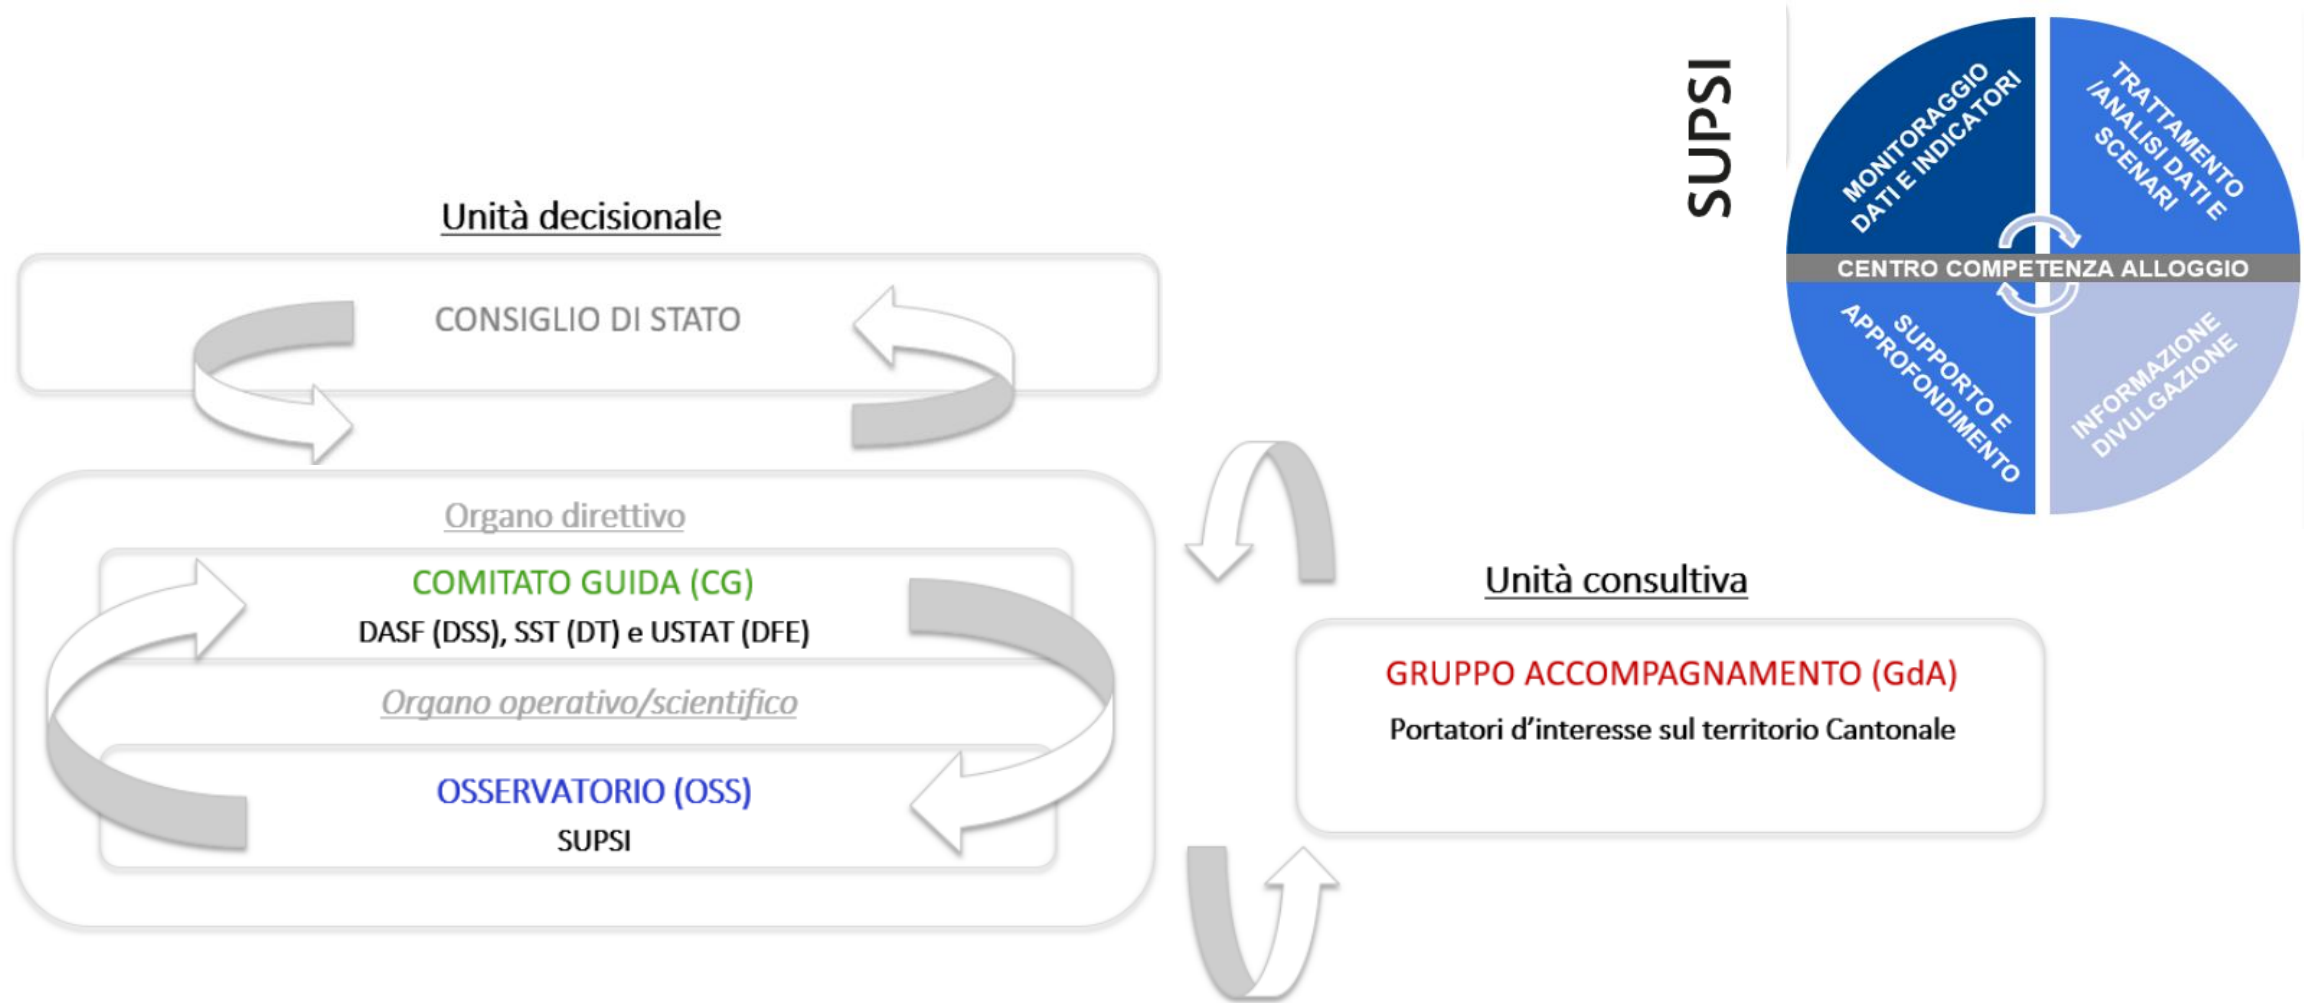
SUPSI

MONITORAGGIO DATI E INDICATORI

TRATTAMENTO /ANALISI DATI E SCENARI

CENTRO COMPETENZA ALLOGGIO

SUPPORTO E APPROFONDIMENTO

INFORMAZIONE DIVULGAZIONE

Unità decisionale

CONSIGLIO DI STATO

Organo direttivo

COMITATO GUIDA (CG)

DASF (DSS), SST (DT) e USTAT (DFE)

Organo operativo/scientifico

OSSERVATORIO (OSS)

SUPSI

Unità consultiva

GRUPPO ACCOMPAGNAMENTO (GdA)

Portatori d’interesse sul territorio Cantonale